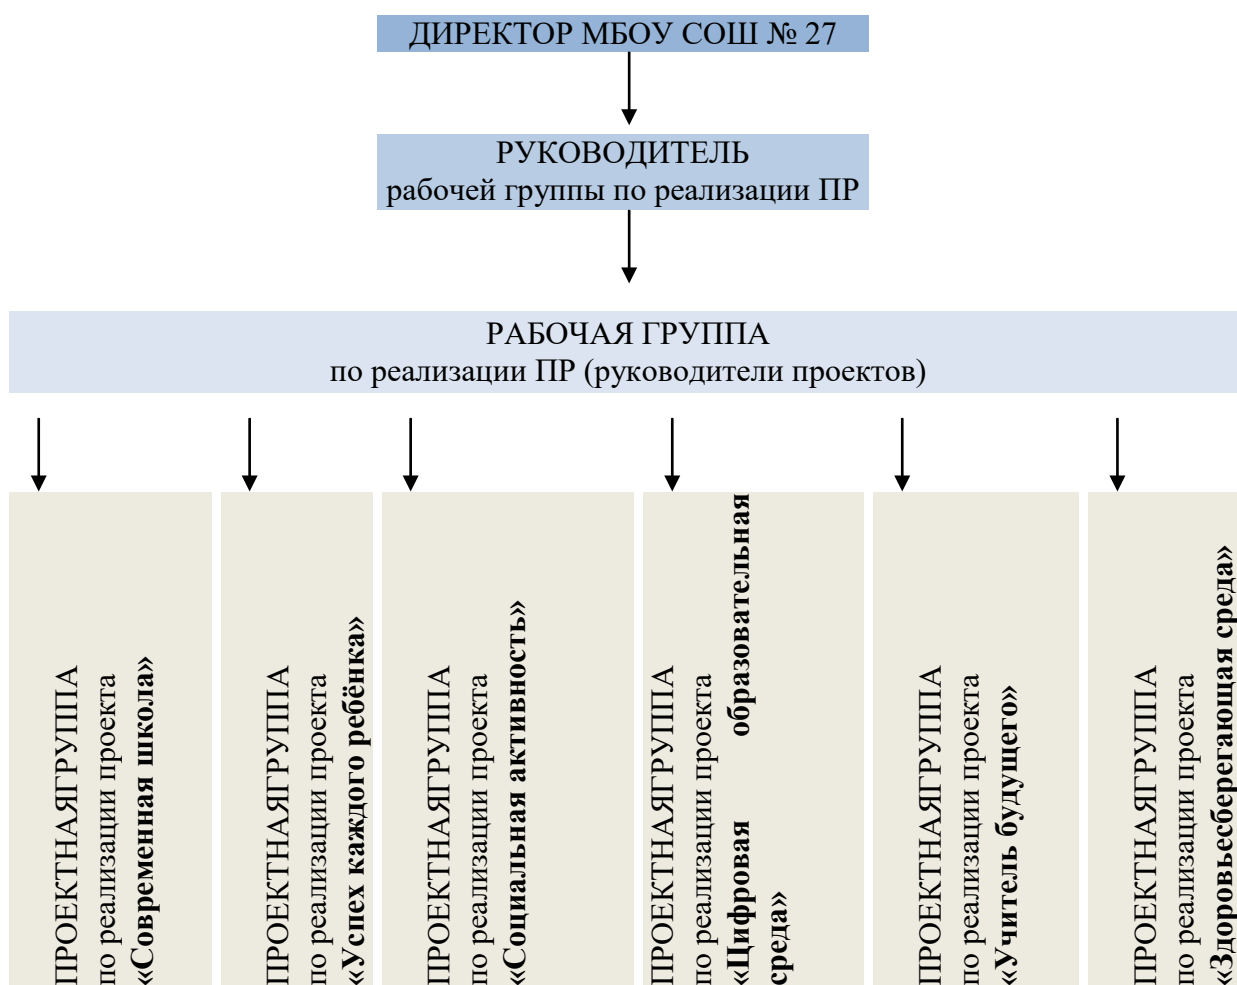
ДИРЕКТОР МБОУ СОШ № 27

РУКОВОДИТЕЛЬ
рабочей группы по реализации ПР

РАБОЧАЯ ГРУППА
по реализации ПР (руководители проектов)

ПРОЕКТНАЯГРУППА по реализации проекта **«Современная школа»**

ПРОЕКТНАЯГРУППА по реализации проекта **«Успех каждого ребёнка»**

ПРОЕКТНАЯГРУППА по реализации проекта **«Социальная активность»**

ПРОЕКТНАЯГРУППА по реализации проекта **«Цифровая образовательная среда»**

ПРОЕКТНАЯГРУППА по реализации проекта **«Учитель будущего»**

ПРОЕКТНАЯГРУППА по реализации проекта **«Здоровьесберегающая среда»**